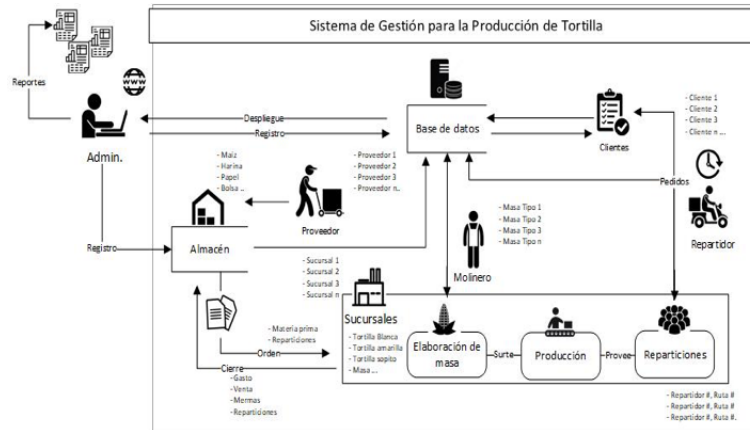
Sistema de Gestión para la Producción de Tortilla

Reportes

www

Admin.

Despliegue

Registro

Base de datos

- Cliente 1
- Cliente 2
- Cliente 3
- Cliente n ...

Clientes

- Maíz
- Harina
- Papel
- Bolsa ...

- Proveedor 1
- Proveedor 2
- Proveedor 3
- Proveedor n..

Proveedor

Pedidos

Repartidor

Registro

Almacén

- Masa Tipo 1
- Masa Tipo 2
- Masa Tipo 3
- Masa Tipo n

Molinero

- Sucursal 1
- Sucursal 2
- Sucursal 3
- Sucursal n

Sucursales

- Materia prima
- Reparticiones

Orden

- Tortilla Blanca
- Tortilla amarilla
- Tortilla sopito
- Masa ...

Elaboración de masa

Surte

Producción

Provee

Reparticiones

Cierre
- Gasto
- Venta
- Mermas
- Reparticiones

- Repartidor #, Ruta #
- Repartidor #, Ruta #
- Repartidor #, Ruta #